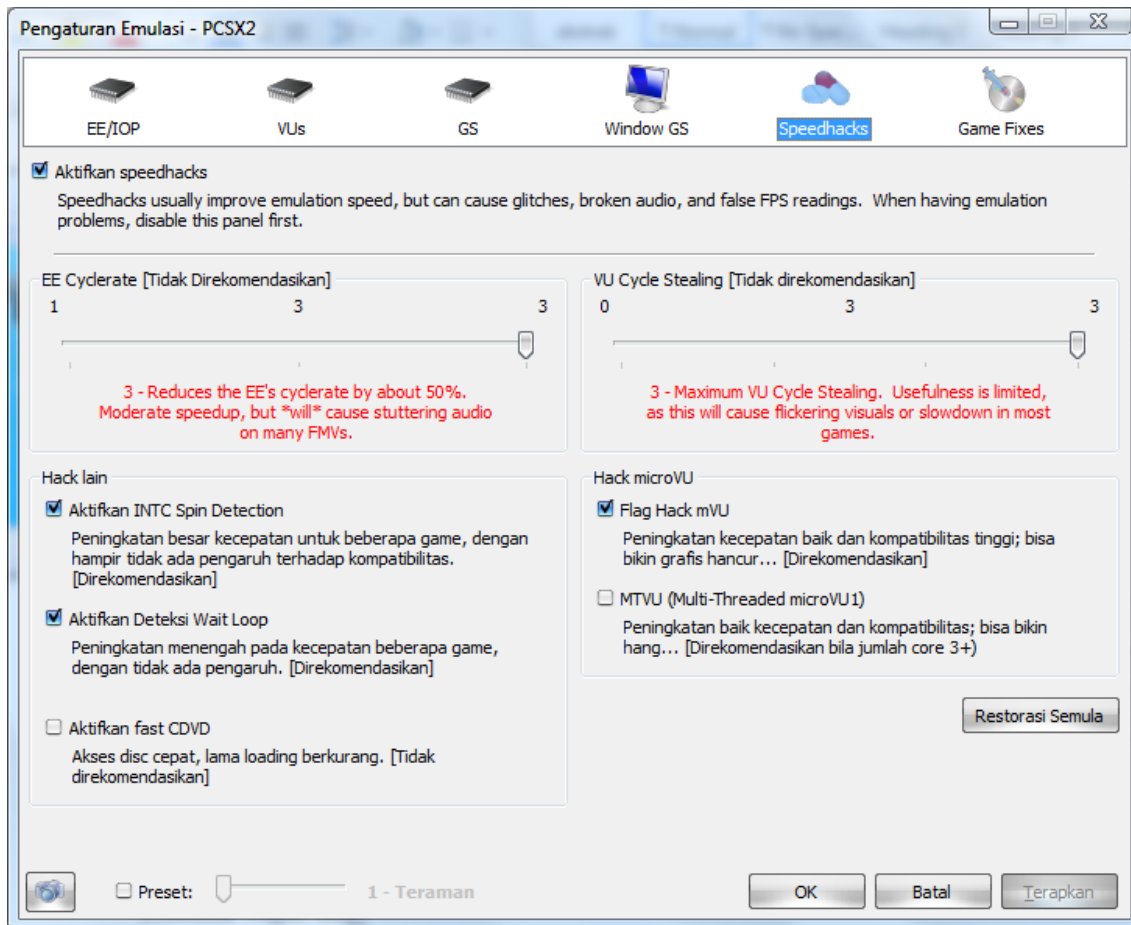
Pengaturan Emulasi - PCSX2

EE/IOP
VUs
GS
Window GS
Speedhacks
Game Fixes

Aktifkan speedhacks
Speedhacks usually improve emulation speed, but can cause glitches, broken audio, and false FPS readings. When having emulation problems, disable this panel first.

EE Cyclerate [Tidak Direkomendasikan]
1
3
3
3 - Reduces the EE's cyclerate by about 50%. Moderate speedup, but *will* cause stuttering audio on many FMVs.

VU Cycle Stealing [Tidak direkomendasikan]
0
3
3
3 - Maximum VU Cycle Stealing. Usefulness is limited, as this will cause flickering visuals or slowdown in most games.

Hack lain
Aktifkan INTC Spin Detection
Peningkatan besar kecepatan untuk beberapa game, dengan hampir tidak ada pengaruh terhadap kompatibilitas. [Direkomendasikan]

Aktifkan Deteksi Wait Loop
Peningkatan menengah pada kecepatan beberapa game, dengan tidak ada pengaruh. [Direkomendasikan]

Aktifkan fast CDVD
Akses disc cepat, lama loading berkurang. [Tidak direkomendasikan]

Hack microVU
Flag Hack mVU
Peningkatan kecepatan baik dan kompatibilitas tinggi; bisa bikin grafis hancur... [Direkomendasikan]

MTVU (Multi-Threaded microVU1)
Peningkatan baik kecepatan dan kompatibilitas; bisa bikin hang... [Direkomendasikan bila jumlah core 3+)

Restorasi Semula

Preset:
1 - Teraman
OK
Batal
Terapkan